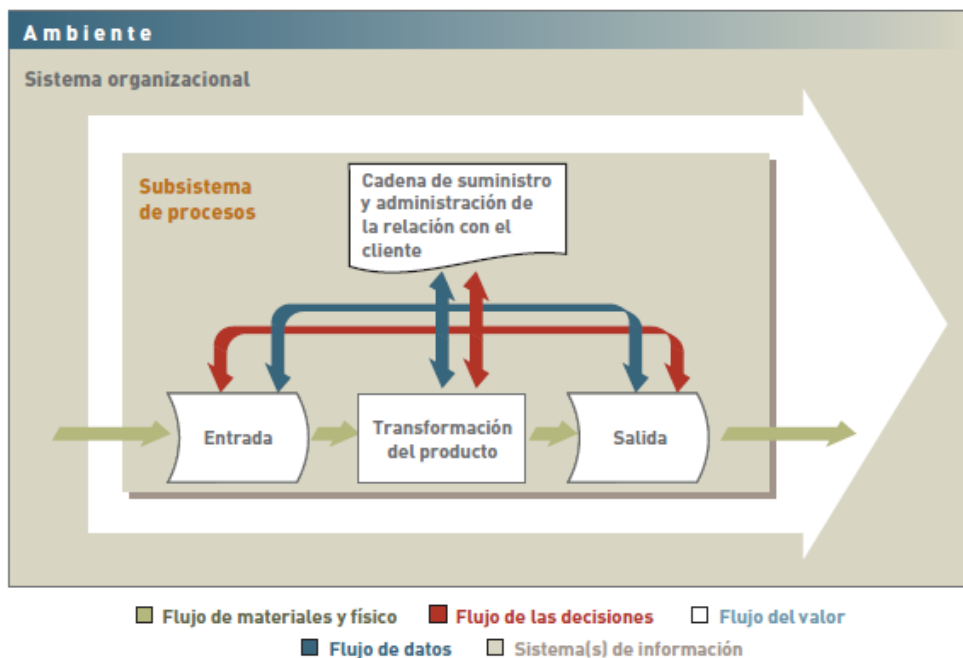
Ambiente

Sistema organizacional

Subsistema de procesos

Cadena de suministro y administración de la relación con el cliente

Entrada

Transformación del producto

Salida

Flujo de materiales y físico
Flujo de las decisiones
Flujo del valor
Flujo de datos
Sistema(s) de información